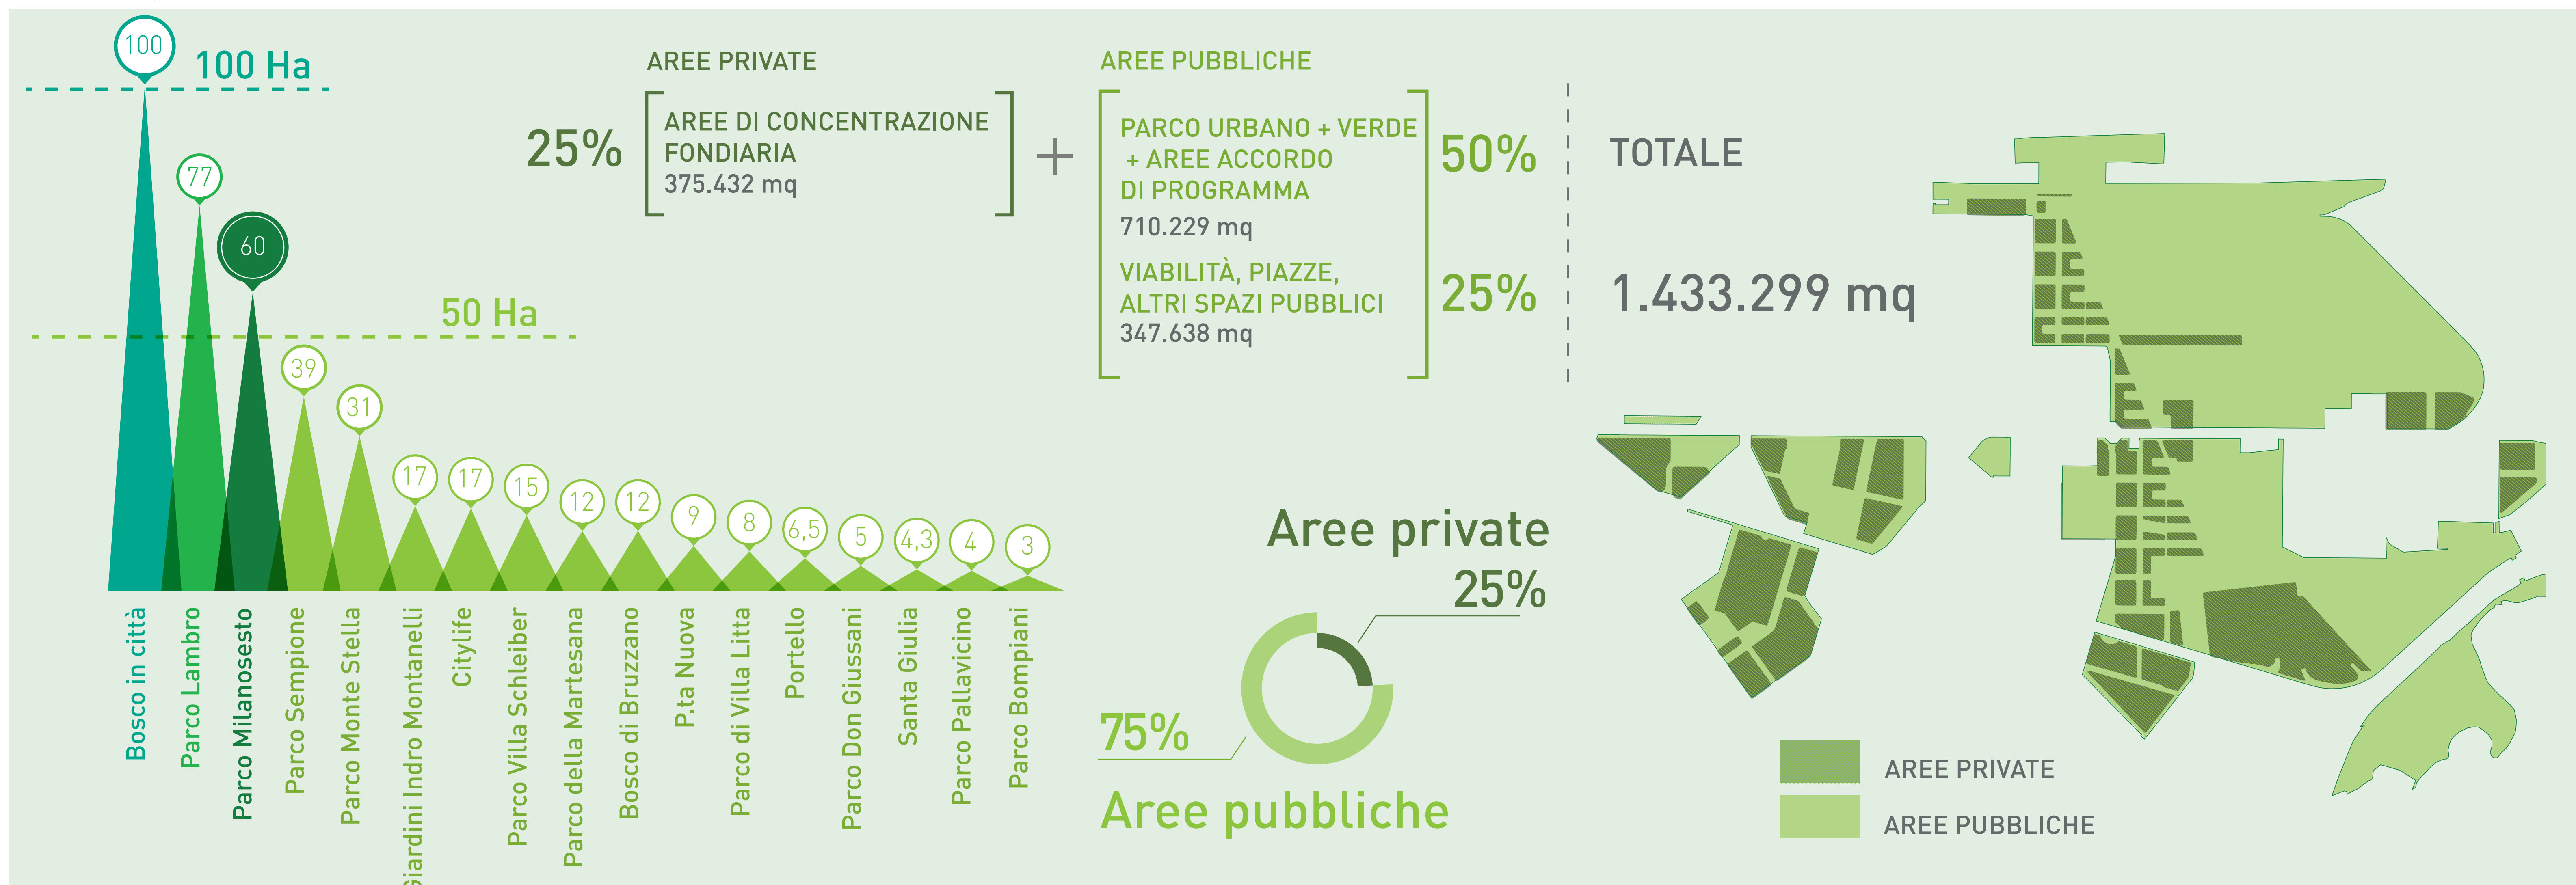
100 Ha

50 Ha

100
77
60
39
31
17
17
15
12
12
9
8
6,5
5
4,3
4
3

Bosco in città
Parco Lambro
Parco Milanosesto
Parco Sempione
Parco Monte Stella
Giardini Indro Montanelli
Citylife
Parco Villa Schleiber
Parco della Martesana
Bosco di Bruzzano
P.ta Nuova
Parco di Villa Litta
Portello
Parco Don Giussani
Santa Giulia
Parco Pallavicino
Parco Bompiani

AREE PRIVATE

25%

AREE DI CONCENTRAZIONE FONDIARIA
375.432 mq

+

AREE PUBBLICHE

PARCO URBANO + VERDE + AREE ACCORDO DI PROGRAMMA
710.229 mq

50%

VIABILITÀ, PIAZZE, ALTRI SPAZI PUBBLICI
347.638 mq

25%

TOTALE

1.433.299 mq

Aree private
25%

75%
Aree pubbliche

AREE PRIVATE
AREE PUBBLICHE